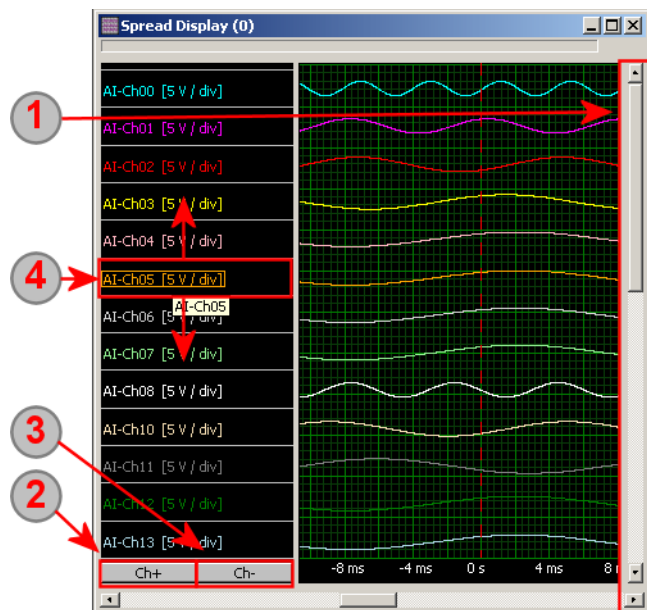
Spread Display (0)

AI-Ch00 [5 V / div]
AI-Ch01 [5 V / div]
AI-Ch02 [5 V / div]
AI-Ch03 [5 V / div]
AI-Ch04 [5 V / div]
AI-Ch05 [5 V / div]
AI-Ch05
AI-Ch06 [5 V / div]
AI-Ch07 [5 V / div]
AI-Ch08 [5 V / div]
AI-Ch10 [5 V / div]
AI-Ch11 [5 V / div]
AI-Ch12 [5 V / div]
AI-Ch13 [5 V / div]

Ch+
Ch-

-8 ms
-4 ms
0 s
4 ms
8

1
2
3
4